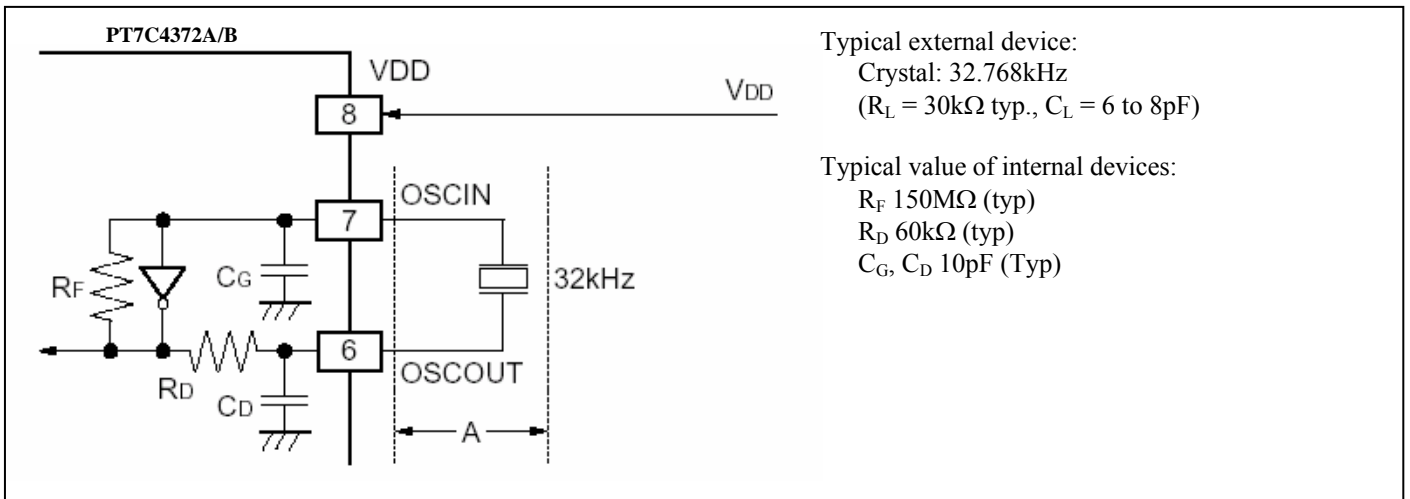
PT7C4372A/B

VDD

$V_{DD}$

8

7

OSCIN

$R_F$

$C_G$

32kHz

6

OSCOUT

$R_D$

$C_D$

A

Typical external device:
Crystal: 32.768kHz
($R_L$ = 30kΩ typ., $C_L$ = 6 to 8pF)

Typical value of internal devices:
$R_F$ 150MΩ (typ)
$R_D$ 60kΩ (typ)
$C_G$, $C_D$ 10pF (Typ)